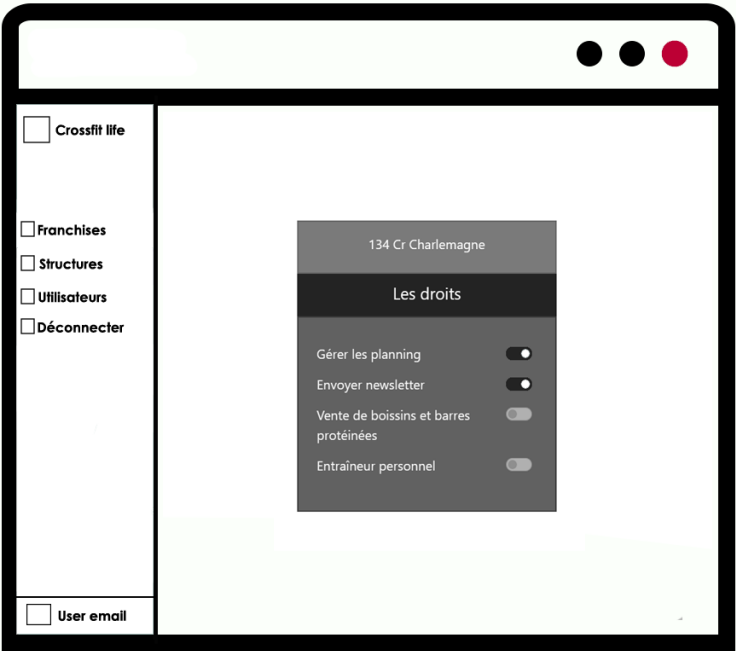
Crossfit life

Franchises

Structures

Utilisateurs

Déconnecter

User email

134 Cr Charlemagne

Les droits

Gérer les planning

Envoyer newsletter

Vente de boissins et barres protéinées

Entraîneur personnel